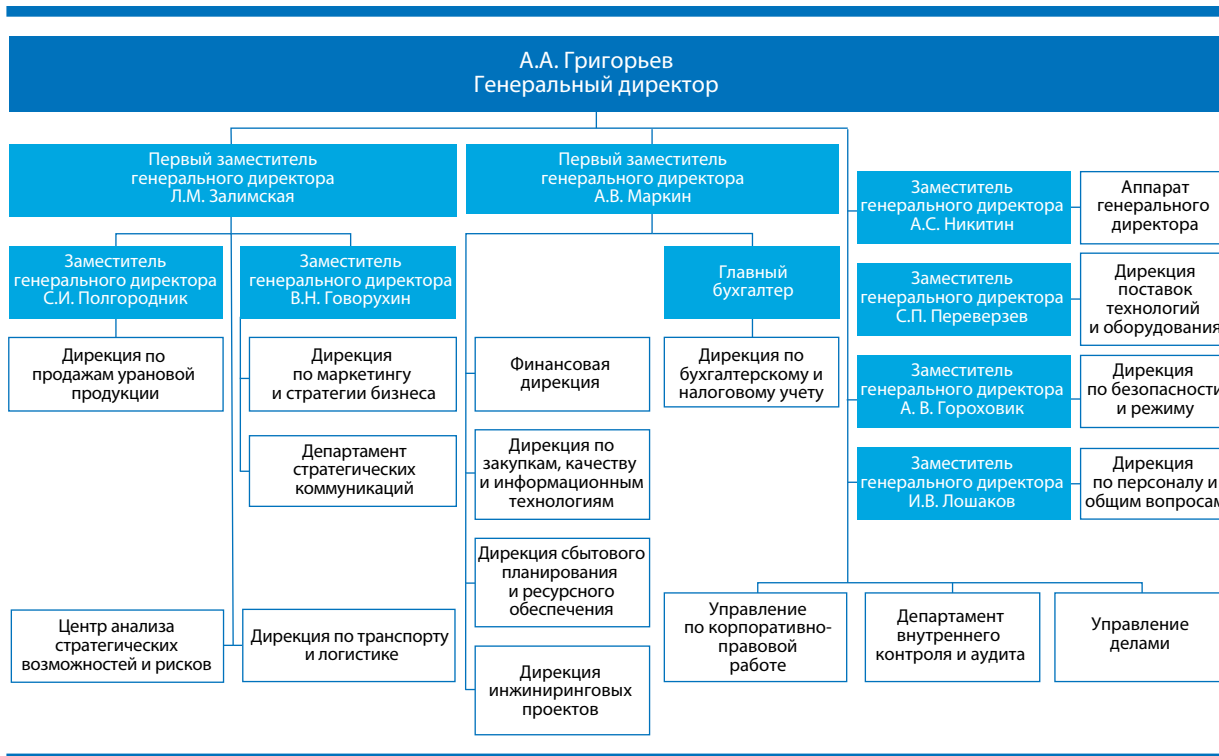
А.А. Григорьев
Генеральный директор

Первый заместитель генерального директора Л.М. Залимская

Первый заместитель генерального директора А.В. Маркин

Заместитель генерального директора А.С. Никитин

Аппарат генерального директора

Заместитель генерального директора С.И. Полгородник

Заместитель генерального директора В.Н. Говорухин

Главный бухгалтер

Заместитель генерального директора С.П. Переверзев

Дирекция поставок технологий и оборудования

Дирекция по продажам урановой продукции

Дирекция по маркетингу и стратегии бизнеса

Финансовая дирекция

Дирекция по бухгалтерскому и налоговому учету

Заместитель генерального директора А. В. Гороховик

Дирекция по безопасности и режиму

Департамент стратегических коммуникаций

Дирекция по закупкам, качеству и информационным технологиям

Заместитель генерального директора И.В. Лошаков

Дирекция по персоналу и общим вопросам

Дирекция сбытового планирования и ресурсного обеспечения

Центр анализа стратегических возможностей и рисков

Дирекция по транспорту и логистике

Управление по корпоративно-правовой работе

Департамент внутреннего контроля и аудита

Управление делами

Дирекция инжиниринговых проектов